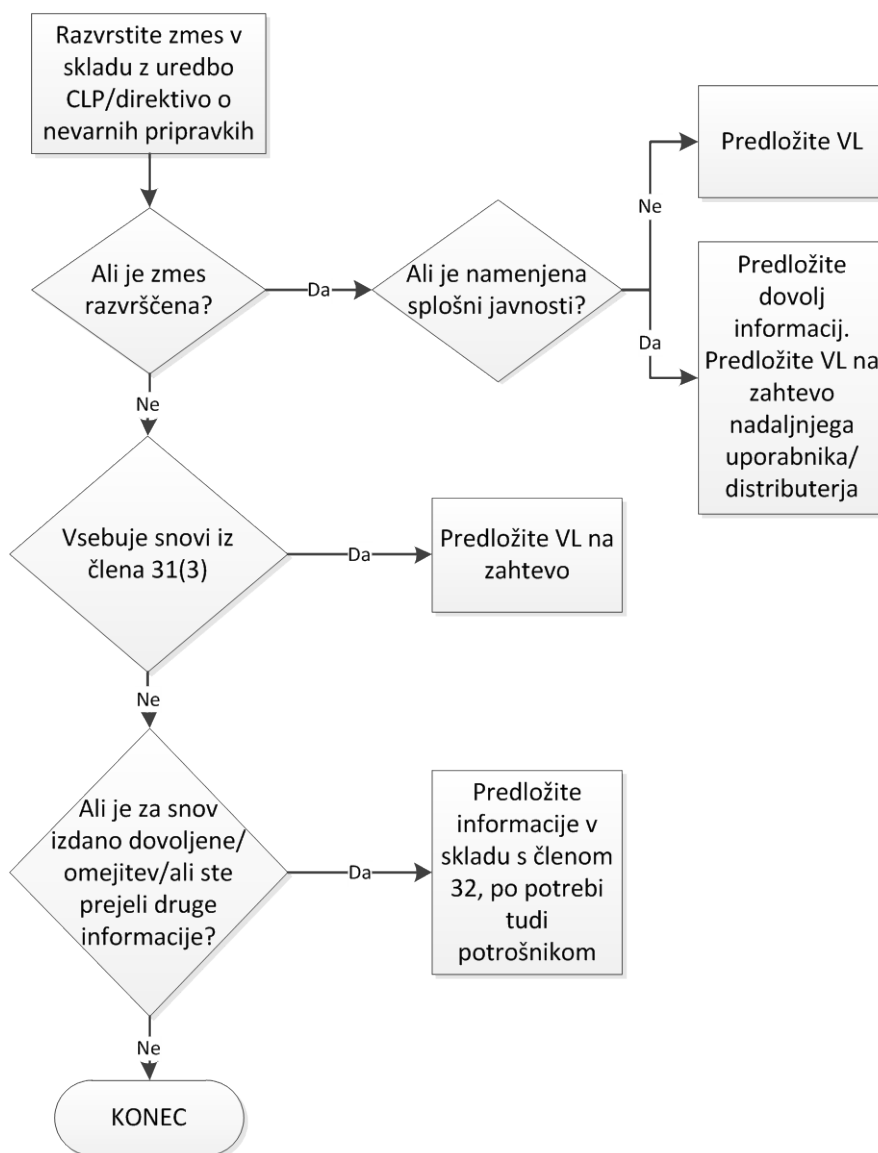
Razvrstite zmes v skladu z uredbo CLP/direktivo o nevarnih pripravkih

Ali je zmes razvrščena?

Da

Ali je namenjena splošni javnosti?

Ne

Predložite VL

Da

Predložite dovolj informacij. Predložite VL na zahtevo nadaljnjega uporabnika/ distributerja

Ne

Vsebuje snovi iz člena 31(3)

Da

Predložite VL na zahtevo

Ne

Ali je za snov izdano dovoljene/ omejitev/ali ste prejeli druge informacije?

Da

Predložite informacije v skladu s členom 32, po potrebi tudi potrošnikom

Ne

KONEC